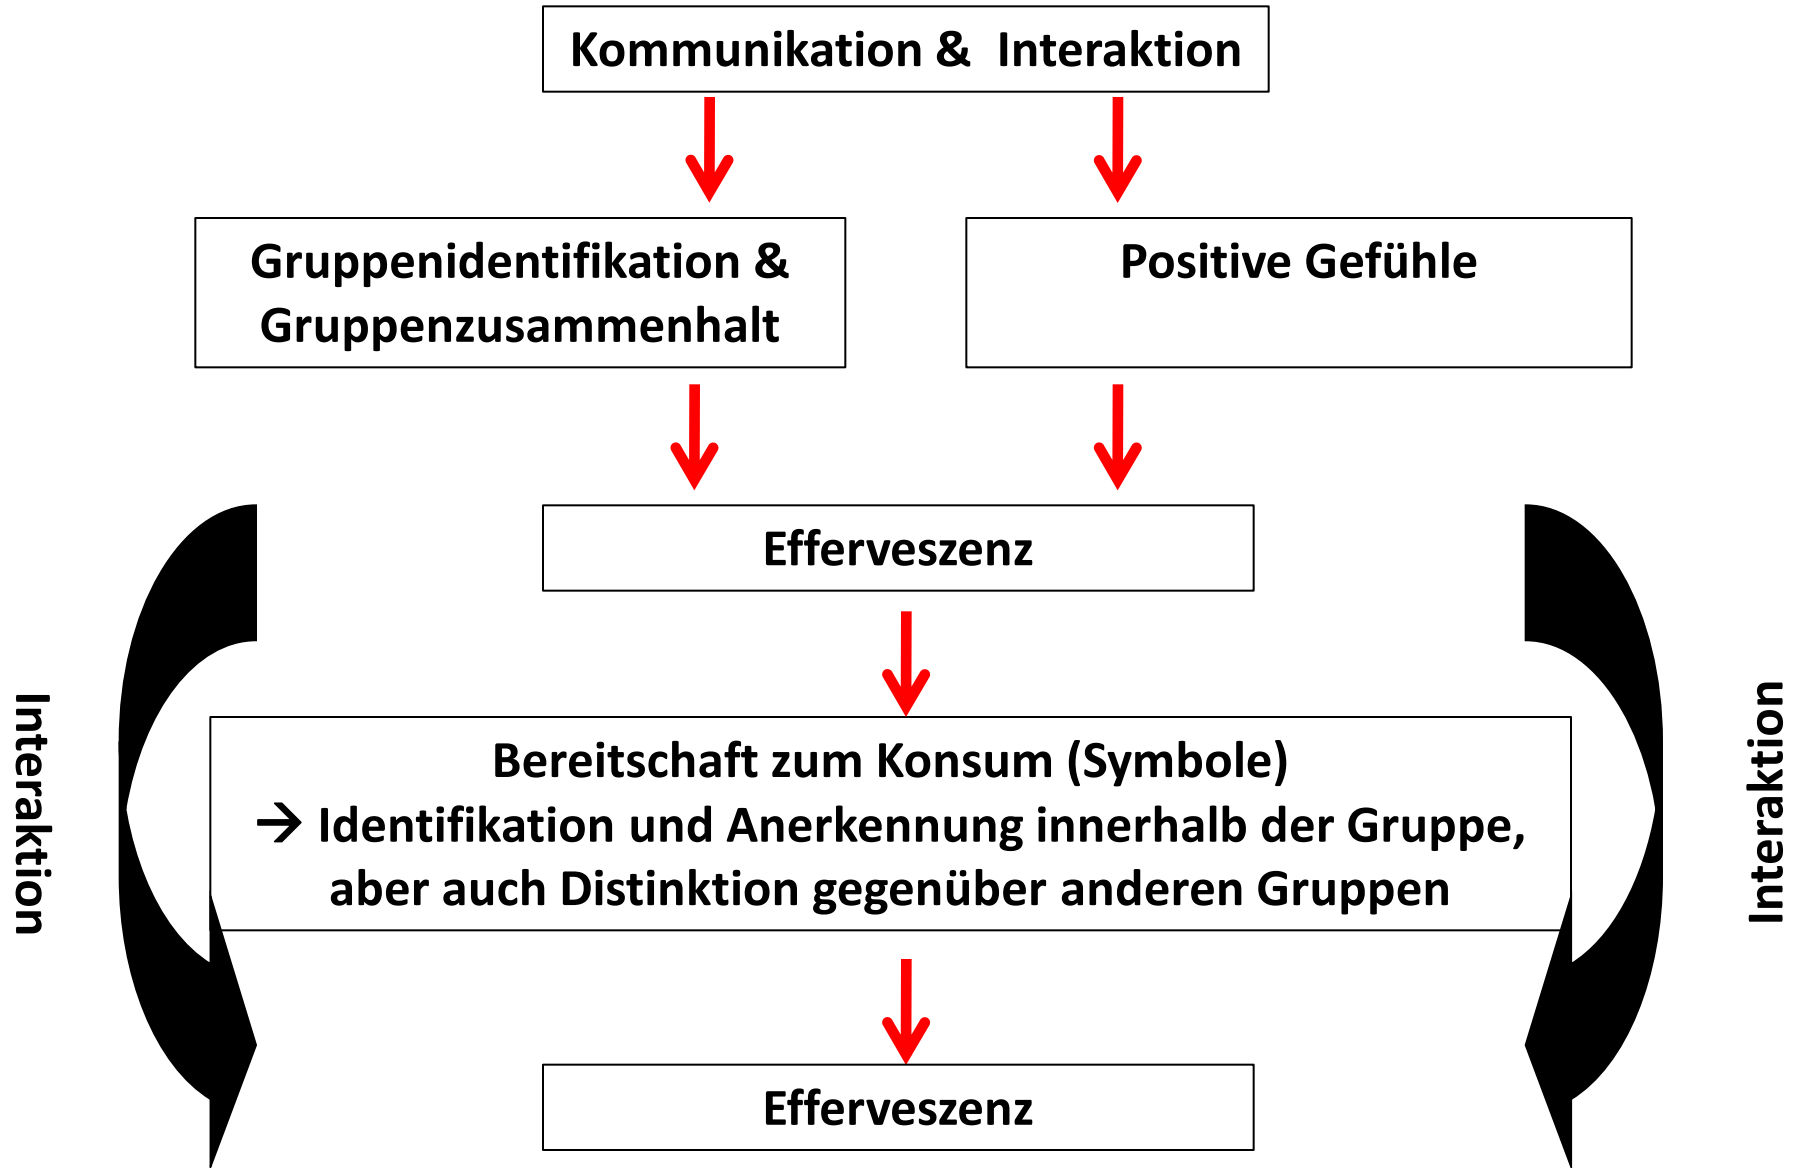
Kommunikation & Interaktion

Gruppenidentifikation & Gruppenzusammenhalt

Positive Gefühle

Efferveszenz

Interaktion

Bereitschaft zum Konsum (Symbole)
→ Identifikation und Anerkennung innerhalb der Gruppe, aber auch Distinktion gegenüber anderen Gruppen

Interaktion

Efferveszenz